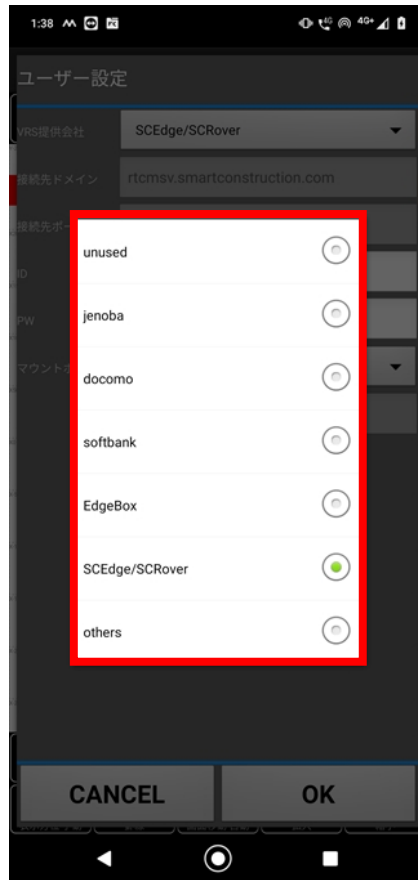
1:38

ユーザー設定

VRS提供会社

SCEdge/SCRover

接続先ドメイン

rtcmsv.smartconstruction.com

接続先ポー

ID

PW

マウントポ

unused

jenoba

docomo

softbank

EdgeBox

SCEdge/SCRover

others

CANCEL

OK